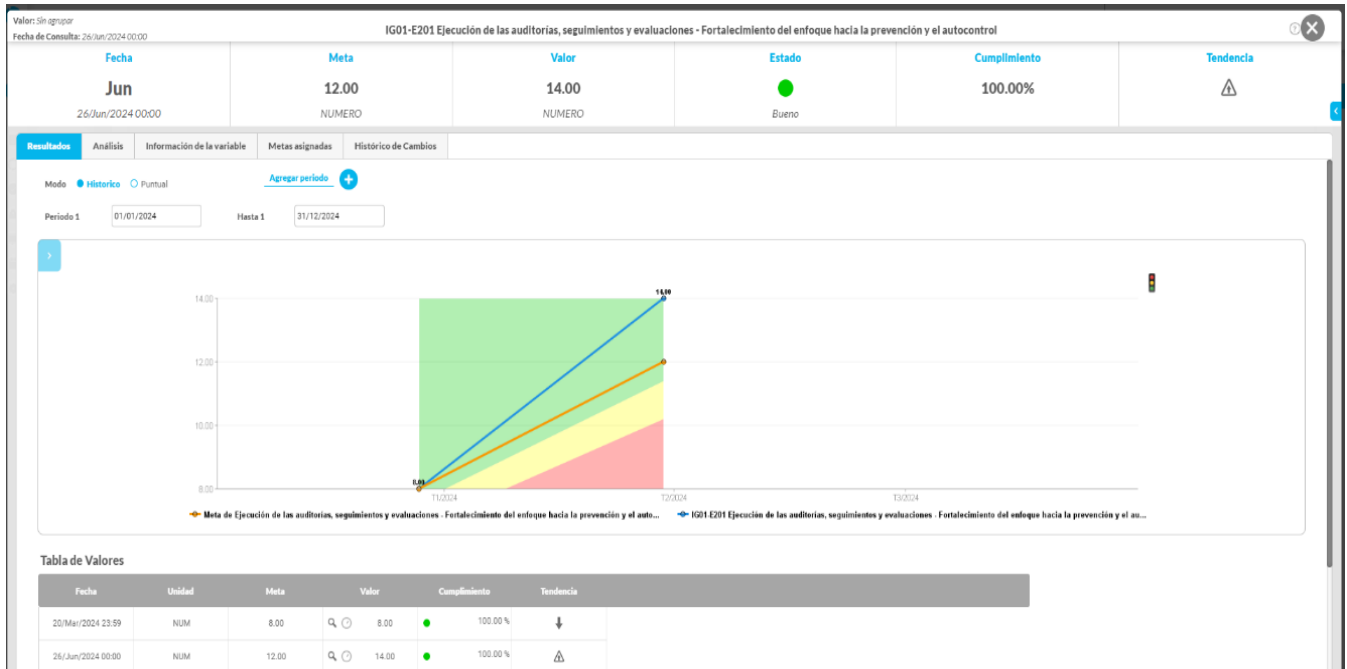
Valor: Sin agrupar
Fecha de Consulta: 26/Jun/2024 00:00

IG01-E201 Ejecución de las auditorías, seguimientos y evaluaciones - Fortalecimiento del enfoque hacia la prevención y el autocontrol

| Fecha | Meta | Valor | Estado | Cumplimiento | Tendencia |
|---|---|---|---|---|---|
| Jun | 12.00 | 14.00 | | 100.00% | |
| 26/Jun/2024 00:00 | NUMERO | NUMERO | Bueno | | |

Resultados | Análisis | Información de la variable | Metas asignadas | Histórico de Cambios

Modo Historico Puntual

Agregar periodo

Periodo 1 01/01/2024 Hasta 1 31/12/2024

14.00
12.00
10.00
8.00
14.00
8.00
T1/2024
T2/2024
T3/2024

Meta de Ejecución de las auditorías, seguimientos y evaluaciones - Fortalecimiento del enfoque hacia la prevención y el auto...
IG01-E201 Ejecución de las auditorías, seguimientos y evaluaciones - Fortalecimiento del enfoque hacia la prevención y el au...

Tabla de Valores

| Fecha | Unidad | Meta | Valor | Cumplimiento | Tendencia |
|---|---|---|---|---|---|
| 20/Mar/2024 23:59 | NUM | 8.00 | 8.00 | 100.00 % | |
| 26/Jun/2024 00:00 | NUM | 12.00 | 14.00 | 100.00 % | |